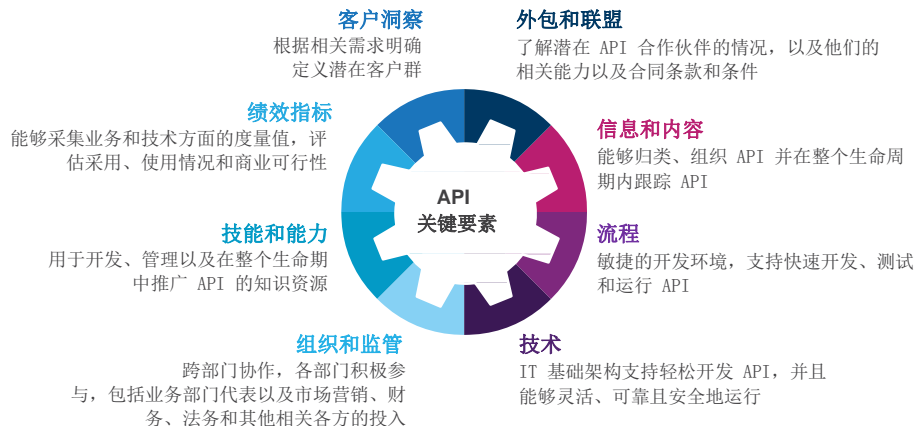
API
关键要素

客户洞察
根据相关需求明确定义潜在客户群

外包和联盟
了解潜在 API 合作伙伴的情况，以及他们的相关能力以及合同条款和条件

绩效指标
能够采集业务和技术方面的度量值，评估采用、使用情况和商业可行性

信息和内容
能够归类、组织 API 并在整个生命周期内跟踪 API

技能和能力
用于开发、管理以及在整个生命期中推广 API 的知识资源

流程
敏捷的开发环境，支持快速开发、测试和运行 API

组织和监管
跨部门协作，各部门积极参与，包括业务部门代表以及市场营销、财务、法务和其他相关各方的投入

技术
IT 基础架构支持轻松开发 API，并且能够灵活、可靠且安全地运行